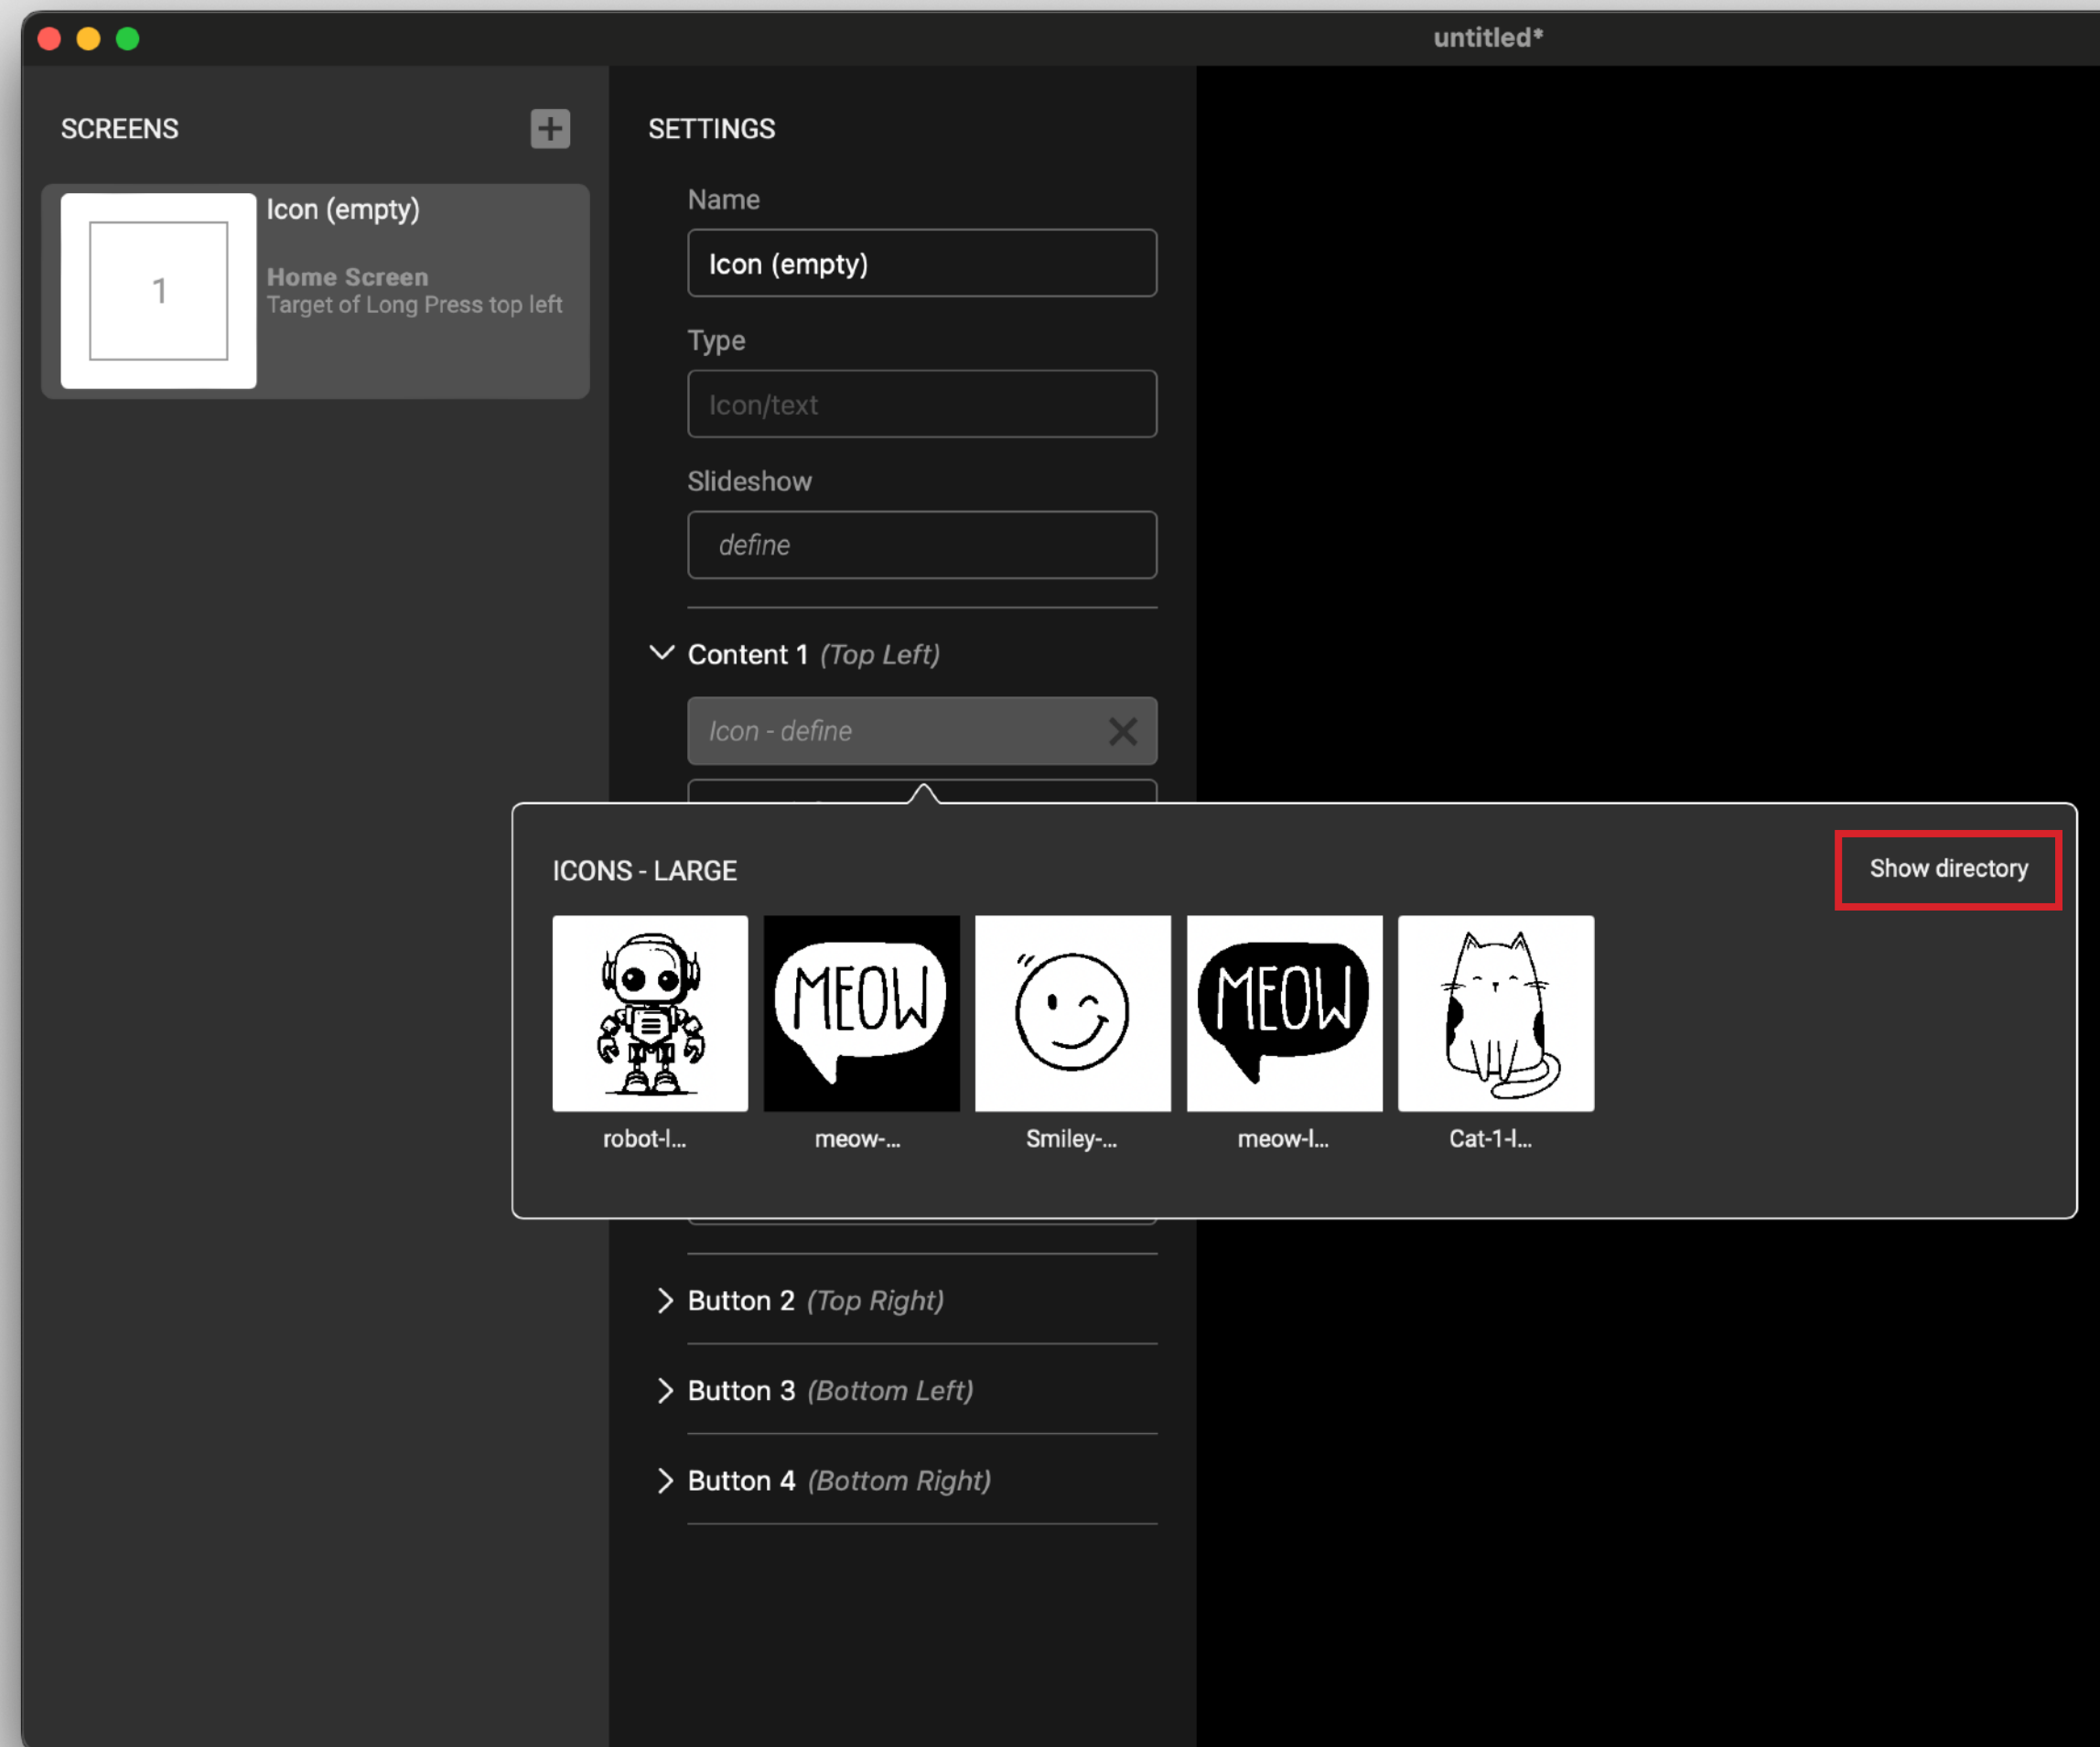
untitled*

SCREENS

1

Icon (empty)

Home Screen
Target of Long Press top left

SETTINGS

Name

Icon (empty)

Type

Icon/text

Slideshow

define

Content 1 (Top Left)

Icon - define

ICONS - LARGE

Show directory

MEOW

MEOW

robot-l...

meow-...

Smiley-...

meow-l...

Cat-1-l...

Button 2 (Top Right)

Button 3 (Bottom Left)

Button 4 (Bottom Right)